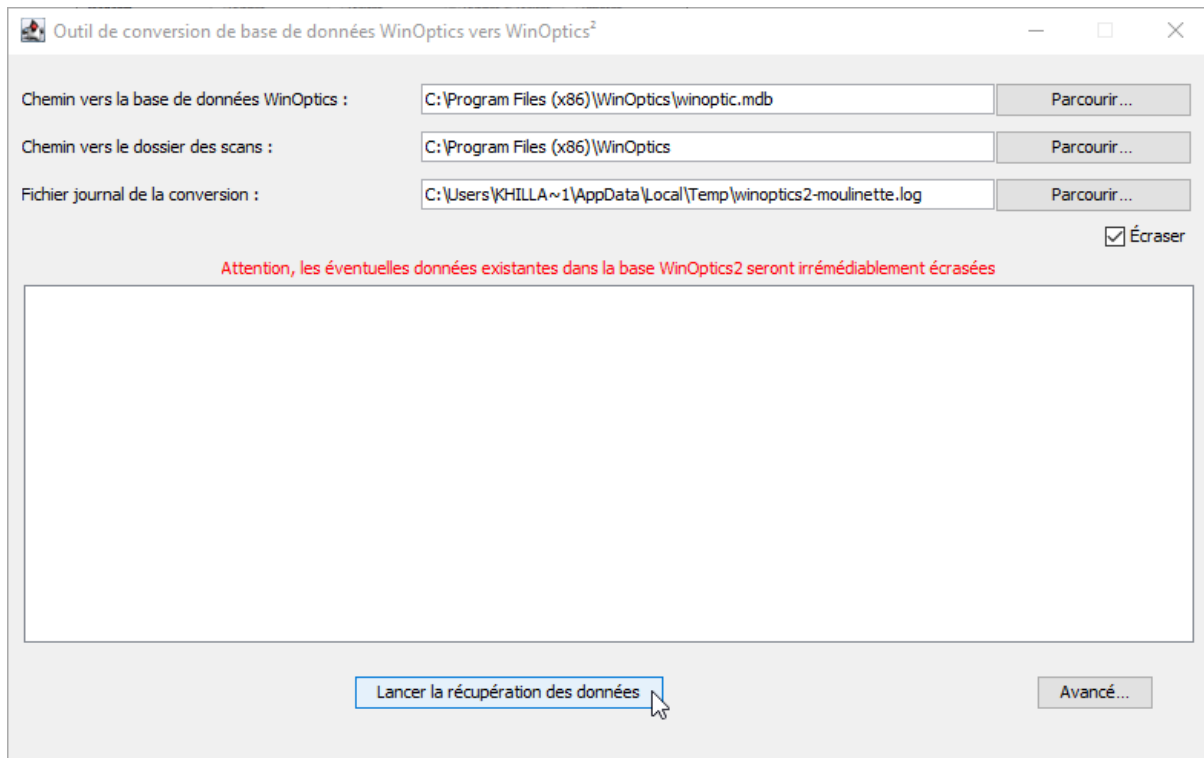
Outil de conversion de base de données WinOptics vers WinOptics$^2$

Chemin vers la base de données WinOptics : C:\Program Files (x86)\WinOptics\winoptic.mdb Parcourir...

Chemin vers le dossier des scans : C:\Program Files (x86)\WinOptics Parcourir...

Fichier journal de la conversion : C:\Users\KHILLA~1\AppData\Local\Temp\winoptics2-moulinette.log Parcourir...

Écraser

Attention, les éventuelles données existantes dans la base WinOptics2 seront irrémédiablement écrasées

Lancer la récupération des données

Avancé...